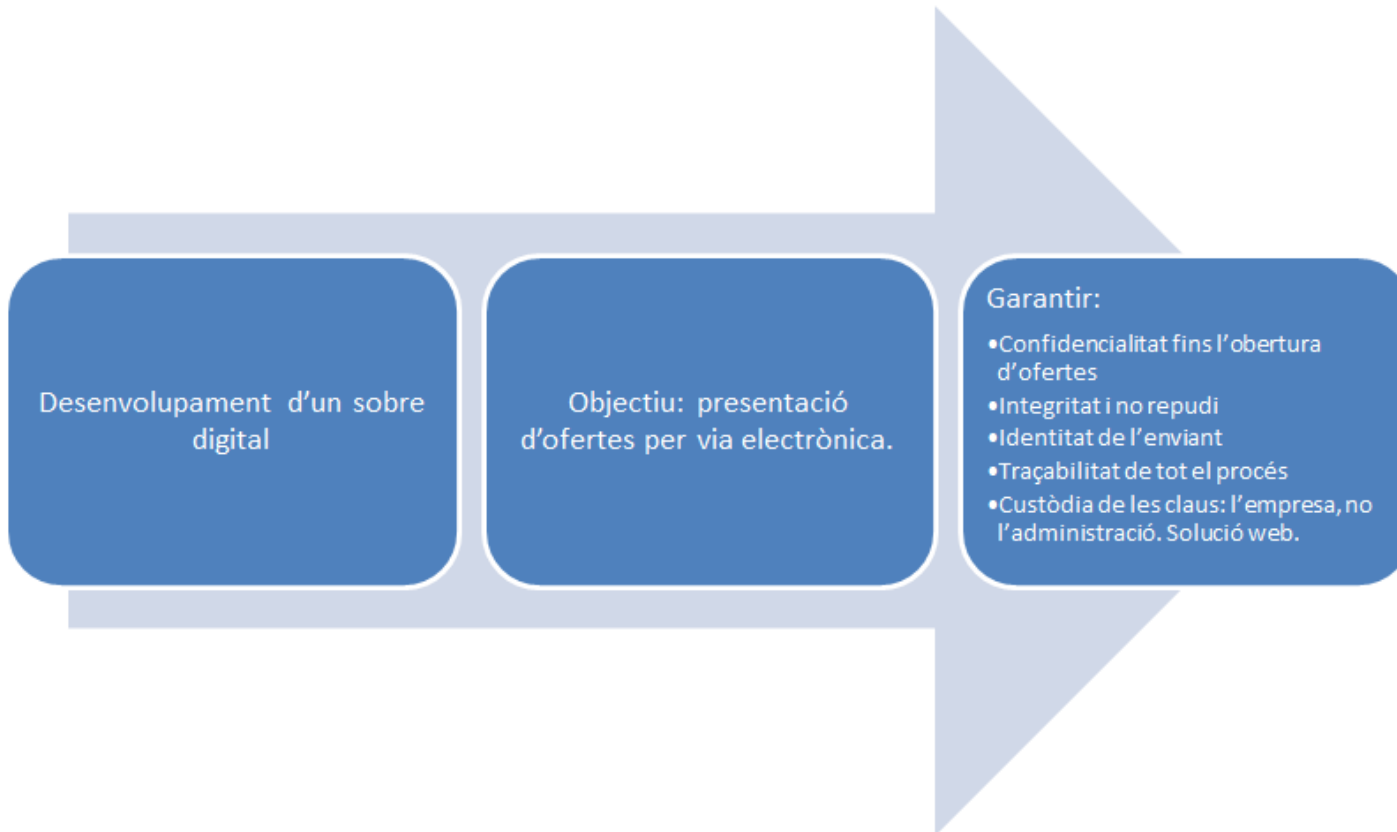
Desenvolupament d’un sobre digital

Objectiu: presentació d’ofertes per via electrònica.

Garantir:
•Confidencialitat fins l’obertura d’ofertes
•Integritat i no repudi
•Identitat de l’enviant
•Traçabilitat de tot el procés
•Custòdia de les claus: l’empresa, no l’administració. Solució web.